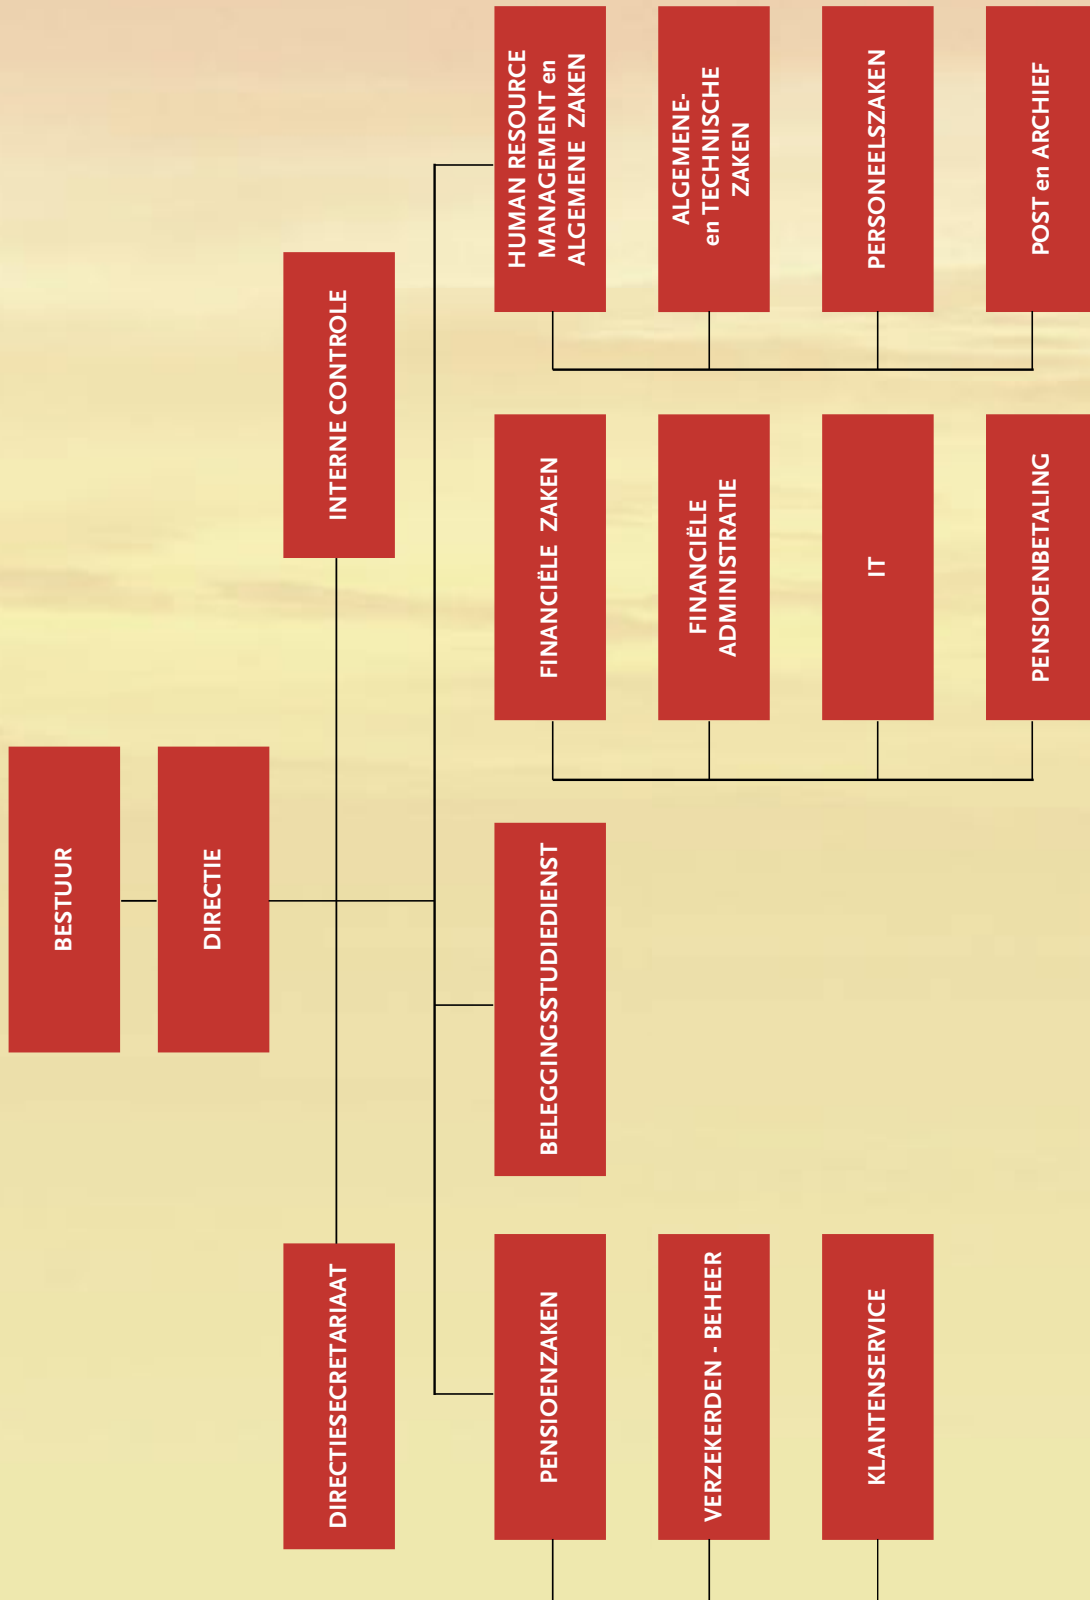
BESTUUR

DIRECTIE

INTERNE CONTROLE

DIRECTIESECRETARIAAT

HUMAN RESOURCE MANAGEMENT en ALGEMENE ZAKEN

ALGEMENE- en TECHNISCHE ZAKEN

PERSONEELSZAKEN

POST en ARCHIEF

FINANCIËLE ZAKEN

FINANCIËLE ADMINISTRATIE

IT

PENSIOENBETALING

BELEGGINGSSTUDIEDIENST

PENSIOENZAKEN

VERZEKERDEN - BEHEER

KLANTENSERVICE